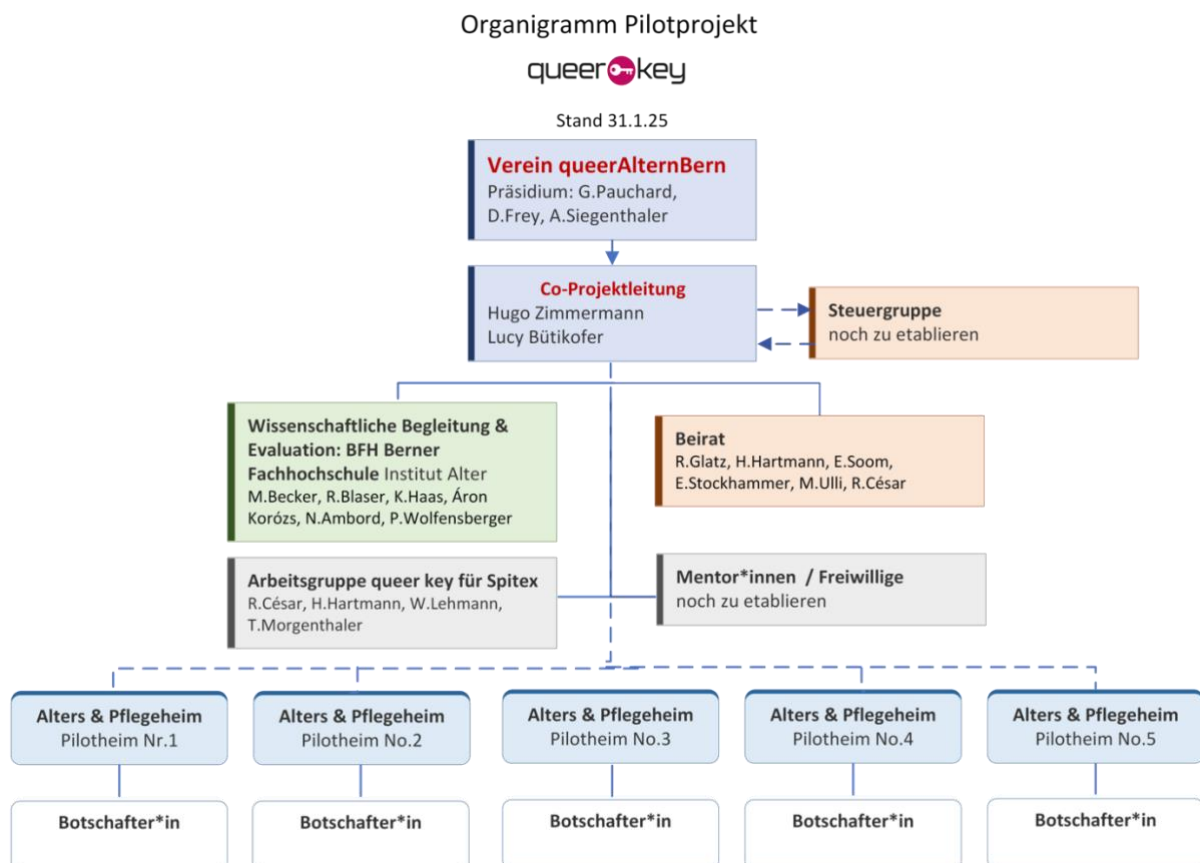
Organigramm Pilotprojekt

queer key

Stand 31.1.25

Verein queerAlternBern
Präsidium: G.Pauchard, D.Frey, A.Siegenthaler

Co-Projektleitung
Hugo Zimmermann
Lucy Bütikofer

Steuergruppe
noch zu etablieren

Wissenschaftliche Begleitung & Evaluation: BFH Berner Fachhochschule Institut Alter
M.Becker, R.Blaser, K.Haas, Áron Korózs, N.Ambord, P.Wolfensberger

Beirat
R.Glatz, H.Hartmann, E.Soom, E.Stockhammer, M.Ulli, R.César

Arbeitsgruppe queer key für Spitex
R.César, H.Hartmann, W.Lehmann, T.Morgenthaler

Mentor*innen / Freiwillige
noch zu etablieren

Alters & Pflegeheim
Pilotheim Nr.1

Alters & Pflegeheim
Pilotheim No.2

Alters & Pflegeheim
Pilotheim No.3

Alters & Pflegeheim
Pilotheim No.4

Alters & Pflegeheim
Pilotheim No.5

Botschafter*in

Botschafter*in

Botschafter*in

Botschafter*in

Botschafter*in